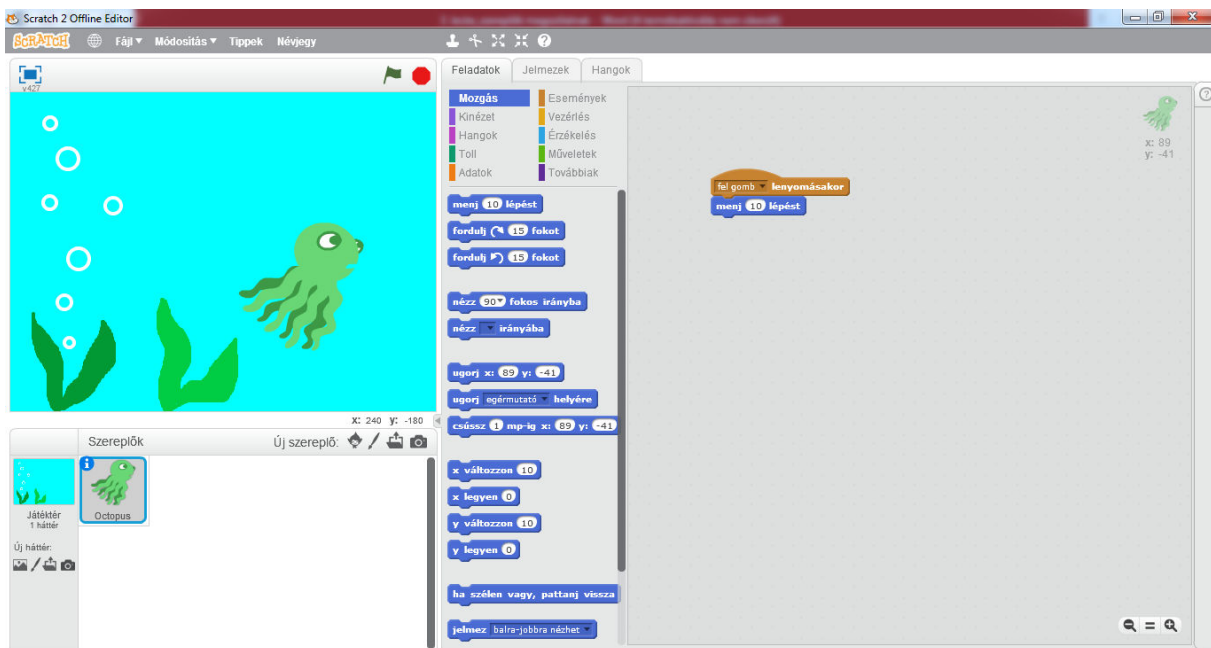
Scratch 2 Offline Editor

SCRATCH Fájl ▾ Módosítás ▾ Tippek Névjegy

v427

Feladatok Jelmezek Hangok

Mozgás
Kinézet
Hangok
Toll
Adatok
Események
Vezérlés
Érzékelés
Műveletek
Továbbiak

menj 10 lépést
fordulj 15 fokot
fordulj 15 fokot
nézz 90▾ fokos irányba
nézz ▾ irányába
ugorj x: 89 y: -41
ugorj egérmutató ▾ helyére
csússz 1 mp-ig x: 89 y: -41
x változzon 10
x legyen 0
y változzon 10
y legyen 0
ha szélen vagy, pattanj vissza
jelmez balra-jobbra nézhet ▾

fel gomb ▾ lenyomásakor
menj 10 lépést

x: 89
y: -41

x: 240 y: -180

Szereplők Új szereplő:

Játéktér
1 háttér
Új háttér:

Octopus